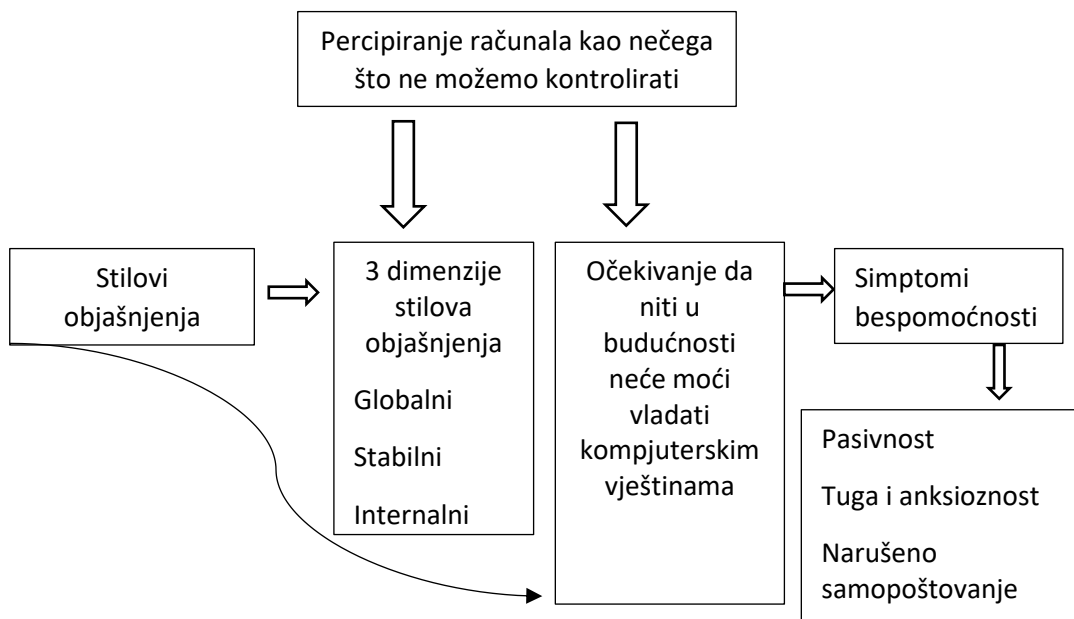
Percipiranje računala kao nečega što ne možemo kontrolirati

Stilovi objašnjenja

3 dimenzije stilova objašnjenja

Globalni

Stabilni

Internalni

Očekivanje da niti u budućnosti neće moći vladati kompjuterskim vještinama

Simptomi bespomoćnosti

Pasivnost

Tuga i anksioznost

Narušeno samopoštovanje